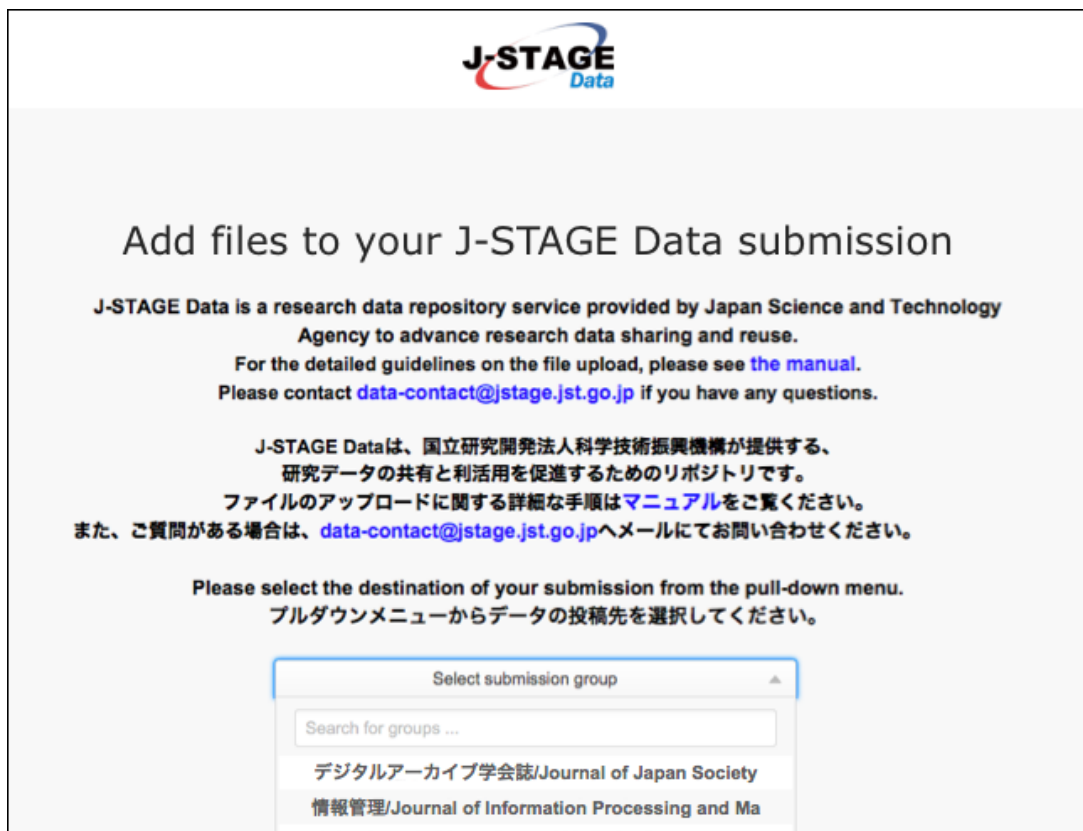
J-STAGE Data

Add files to your J-STAGE Data submission

J-STAGE Data is a research data repository service provided by Japan Science and Technology Agency to advance research data sharing and reuse.
For the detailed guidelines on the file upload, please see the manual.
Please contact data-contact@jstage.jst.go.jp if you have any questions.

J-STAGE Dataは、国立研究開発法人科学技術振興機構が提供する、
研究データの共有と利活用を促進するためのリポジトリです。
ファイルのアップロードに関する詳細な手順はマニュアルをご覧ください。
また、ご質問がある場合は、data-contact@jstage.jst.go.jpへメールにてお問い合わせください。

Please select the destination of your submission from the pull-down menu.
プルダウンメニューからデータの投稿先を選択してください。

Select submission group

Search for groups ...

デジタルアーカイブ学会誌/Journal of Japan Society

情報管理/Journal of Information Processing and Ma